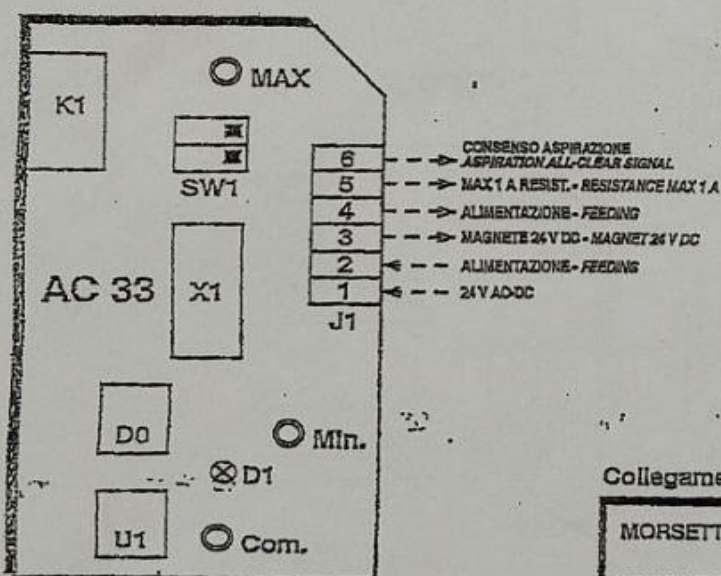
K1

MAX

SW1

AC 33

X1

6
5
4
3
2
1
J1

CONSENSO ASPIRAZIONE
ASPIRATION ALL-CLEAR SIGNAL
MAX 1 A RESIST. - RESISTANCE MAX 1 A
ALIMENTAZIONE - FEEDING
MAGNETE 24 V DC - MAGNET 24 V DC
ALIMENTAZIONE - FEEDING
24 V AC-DC

D0

Min.

D1

U1

Com.

Collegame

MORSETT